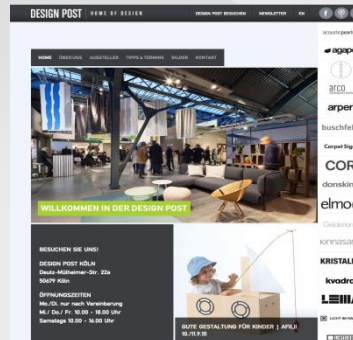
DESIGN POST HOME OF DESIGN

DESIGN POST BESUCHEN NEWSLETTER EN

HOME ÜBER UNS AUSSTELLER TIPPS & TERMINE BILDER KONTAKT

WILLKOMMEN IN DER DESIGN POST

BESUCHEN SIE UNS!

DESIGN POST KÖLN
Deutz-Mülheimer-Str. 22a
50679 Köln

ÖFFNUNGSZEITEN
Mo./Di. nur nach Vereinbarung
Mi./ Do./ Fr. 10.00 - 18.00 Uhr
Samstags 10.00 - 16.00 Uhr

GUTE GESTALTUNG FÜR KINDER | AFILI
10.11.9.15

acousticpearls
agape
arco
arper
buschfeld
Carpet Sign
COR
donskin
elmo
Cederlon
kinnasand
KRISTALIA
kvadrat
LEMA